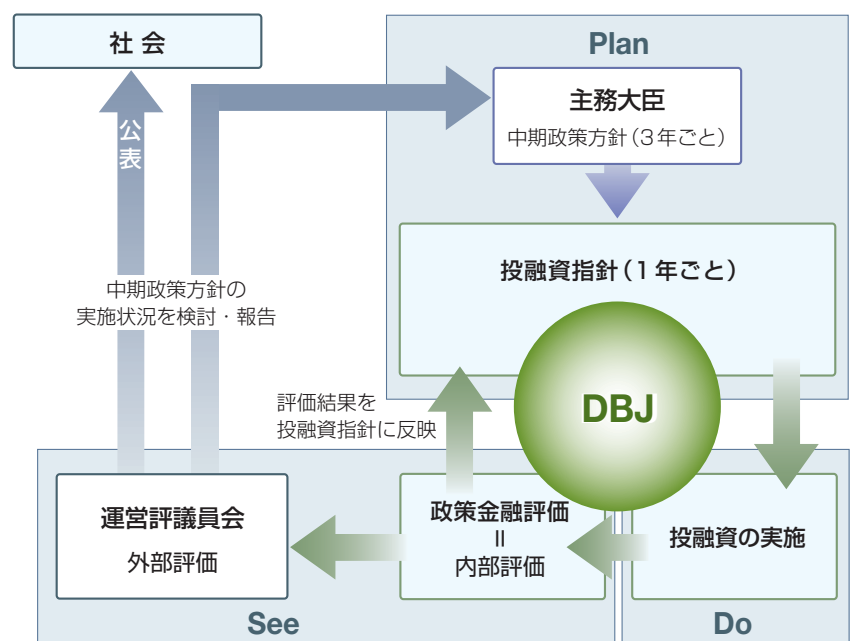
社会

公表

Plan

主務大臣
中期政策方針（3年ごと）

投融資指針（1年ごと）

中期政策方針の実施状況を検討・報告

評価結果を投融資指針に反映

DBJ

運営評議員会
外部評価

政策金融評価
=
内部評価

投融資の実施

See

Do